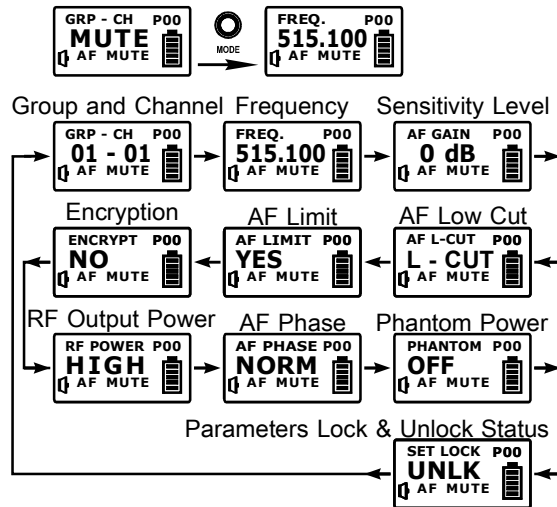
GRP - CH P00
MUTE
AF MUTE

MODE

FREQ. P00
515.100
AF MUTE

Group and Channel

GRP - CH P00
01 - 01
AF MUTE

Frequency

FREQ. P00
515.100
AF MUTE

Sensitivity Level

AF GAIN P00
0 dB
AF MUTE

Encryption

ENCRYPT P00
NO
AF MUTE

AF Limit

AF LIMIT P00
YES
AF MUTE

AF Low Cut

AF L-CUT P00
L - CUT
AF MUTE

RF Output Power

RF POWER P00
HIGH
AF MUTE

AF Phase

AF PHASE P00
NORM
AF MUTE

Phantom Power

PHANTOM P00
OFF
AF MUTE

Parameters Lock & Unlock Status

SET LOCK P00
UNLK
AF MUTE